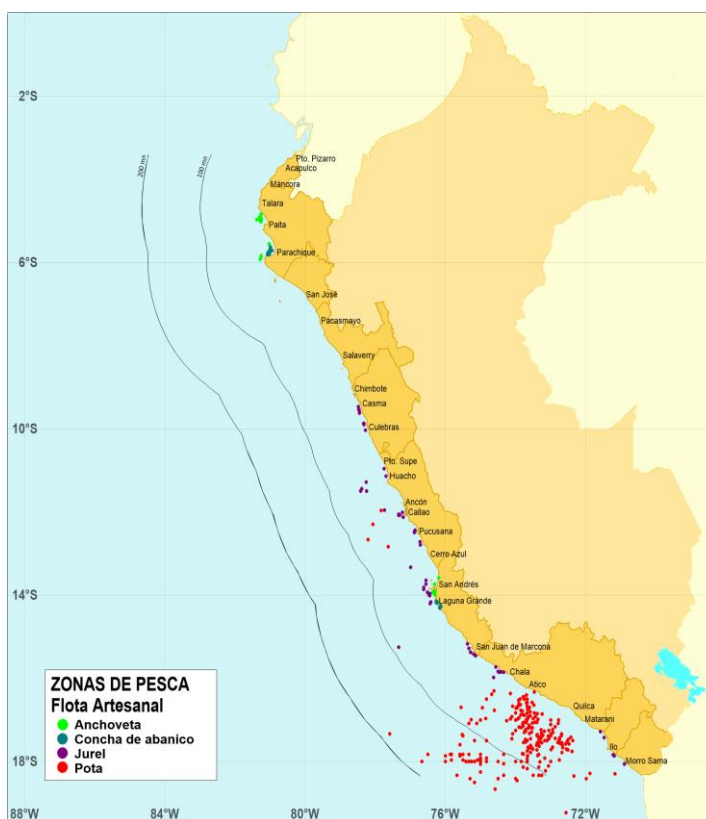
2°S
6°S
10°S
14°S
18°S
88°W
84°W
80°W
76°W
72°W
200 mn
100 mn
Pto. Pizarro
Acapulco
Máncora
Talara
Paita
Parachique
San José
Pacasmayo
Salaverry
Chimbote
Casma
Culebras
Pto. Supe
Huacho
Ancón
Callao
Pucusana
Cerro Azul
San Andrés
Laguna Grande
San Juan de Marcona
Chala
Atico
Quilca
Matarani
Ilo
Morro Sama

ZONAS DE PESCA
Flota Artesanal
Anchoveta
Concha de abanico
Jurel
Pota